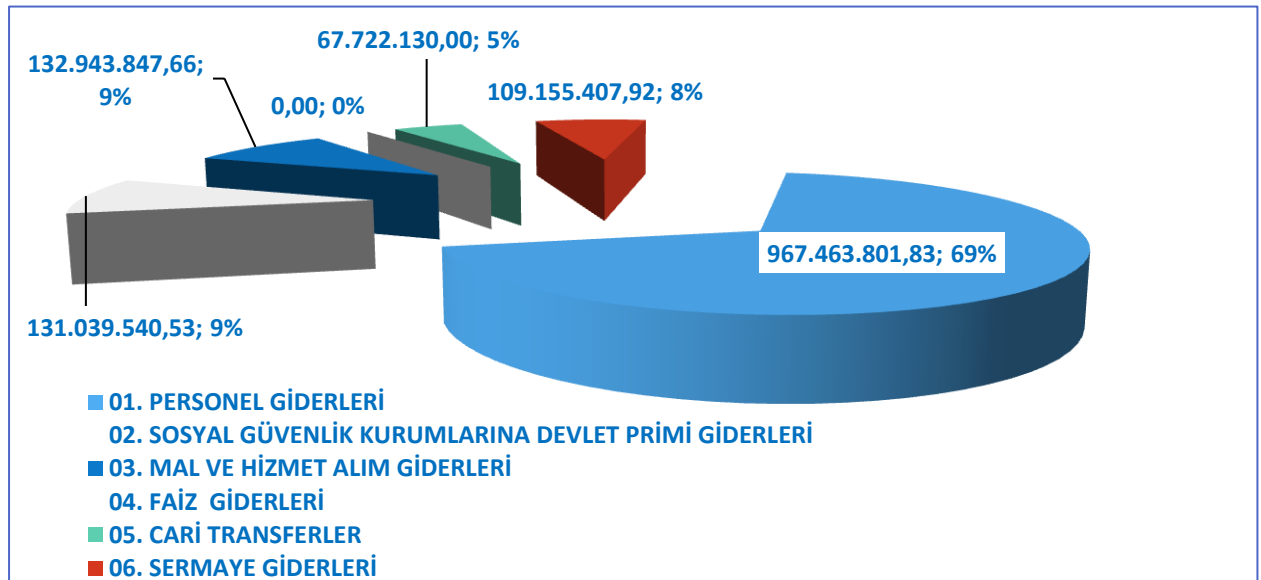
132.943.847,66; 9%

0,00; 0%

67.722.130,00; 5%

109.155.407,92; 8%

967.463.801,83; 69%

131.039.540,53; 9%

01. PERSONEL GİDERLERİ
02. SOSYAL GÜVENLİK KURUMLARINA DEVLET PRİMİ GİDERLERİ
03. MAL VE HİZMET ALIM GİDERLERİ
04. FAİZ GİDERLERİ
05. CARİ TRANSFERLER
06. SERMAYE GİDERLERİ